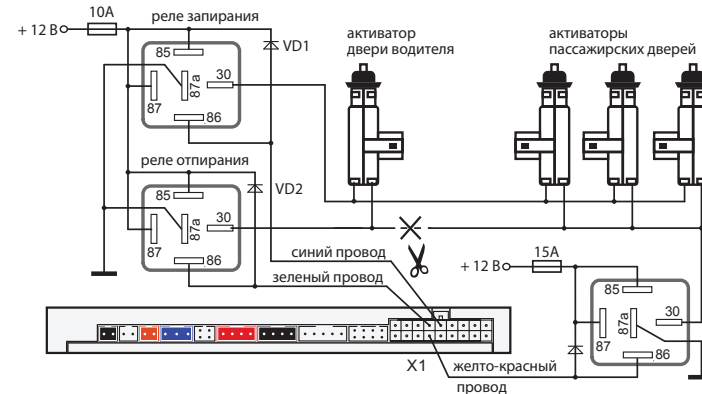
+ 12 В
10A
реле запирания
85
VD1
87
87a
30
86
активатор двери водителя
активаторы пассажирских дверей
реле отпирания
85
VD2
87
87a
30
86
синий провод
зеленый провод
+ 12 В
15A
85
30
87
87a
86
X1
желто-красный провод